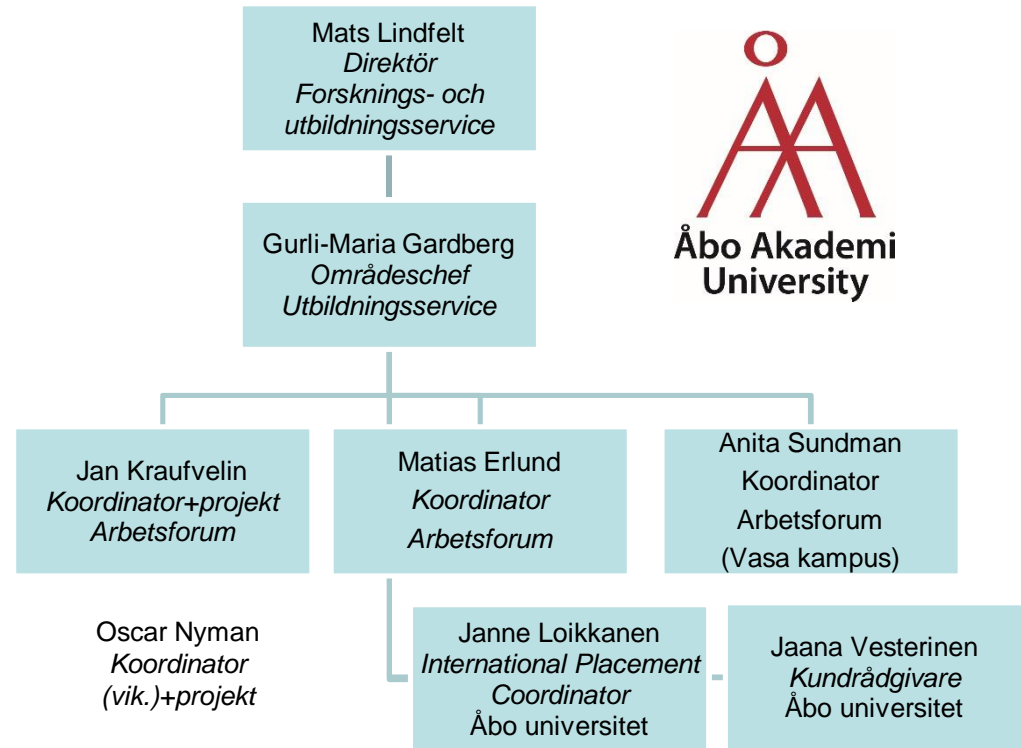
Mats Lindfelt
Direktör
Forsknings- och utbildningsservice

Åbo Akademi University

Gurli-Maria Gardberg
Områdeschef
Utbildningsservice

Jan Kraufvelin
Koordinator+projekt
Arbetsforum

Matias Erlund
Koordinator
Arbetsforum

Anita Sundman
Koordinator
Arbetsforum
(Vasa kampus)

Oscar Nyman
Koordinator
(vik.)+projekt

Janne Loikkanen
International Placement Coordinator
Åbo universitet

Jaana Vesterinen
Kundrådgivare
Åbo universitet